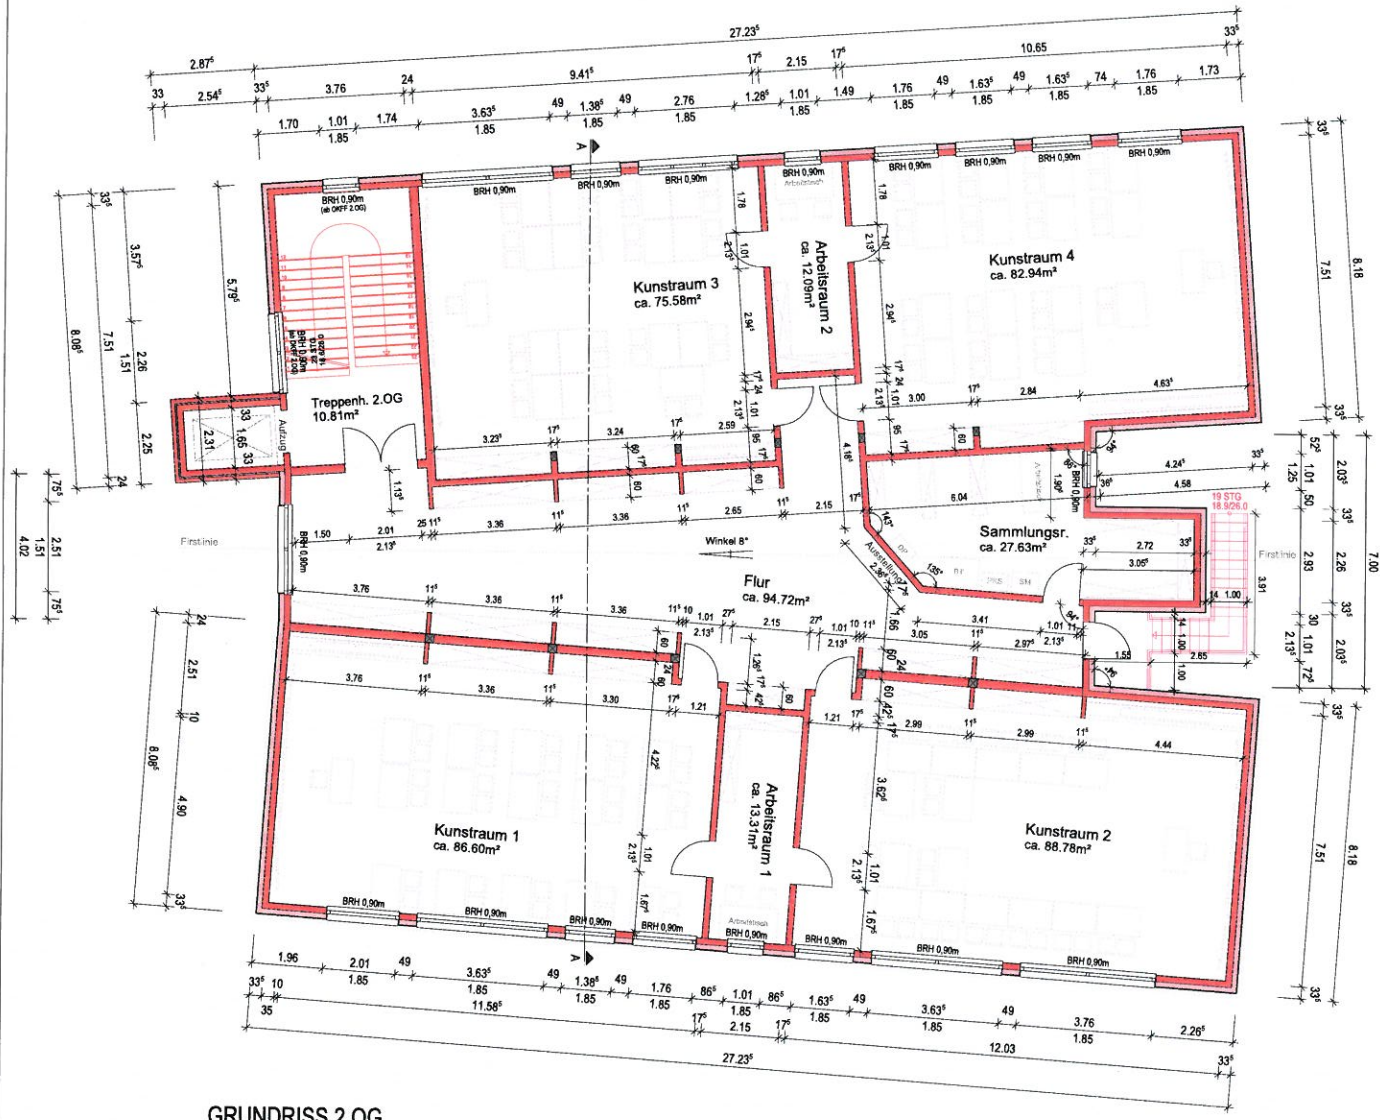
27.23⁵
33⁵
2.87⁵
17⁵ 2.15 17⁵
10.65
33 2.54⁵ 33⁵ 3.76 24 9.41⁵ 1.28⁵ 1.01 1.49 1.76 49 1.63⁵ 49 1.63⁵ 74 1.76 1.73
1.85 1.85 1.85 1.85
1.70 1.01 1.74 3.63⁵ 49 1.38⁵ 49 2.76
1.85 1.85 1.85 1.85

BRH 0,90m
(ab OKFF 2.OG)
BRH 0,90m BRH 0,90m BRH 0,90m BRH 0,90m BRH 0,90m BRH 0,90m BRH 0,90m BRH 0,90m

Kunstraum 3
ca. 75.58m²

Arbeitsraum 2
ca. 12.09m²

Kunstraum 4
ca. 82.94m²

Treppenh. 2.OG
10.81m²

Aufzug

Sammlungsr.
ca. 27.63m²

19 STG
18.9/26.0

Firstlinie
Winkel 8°

Flur
ca. 94.72m²

Ausstellung

Kunstraum 1
ca. 86.60m²

Arbeitsraum 1
ca. 13.31m²

Kunstraum 2
ca. 88.78m²

BRH 0,90m BRH 0,90m BRH 0,90m BRH 0,90m BRH 0,90m BRH 0,90m BRH 0,90m BRH 0,90m

1.96 2.01 49 3.63⁵ 49 1.38⁵ 49 1.76 86⁵ 1.01 86⁵ 1.63⁵ 49 3.63⁵ 49 3.76 2.26⁵
33⁵ 10 1.85 1.85 1.85 1.85 1.85 1.85 1.85 1.85
35 11.58⁵ 17⁵ 2.15 17⁵ 12.03
27.23⁵
33⁵

GRUNDRISS 2.OG